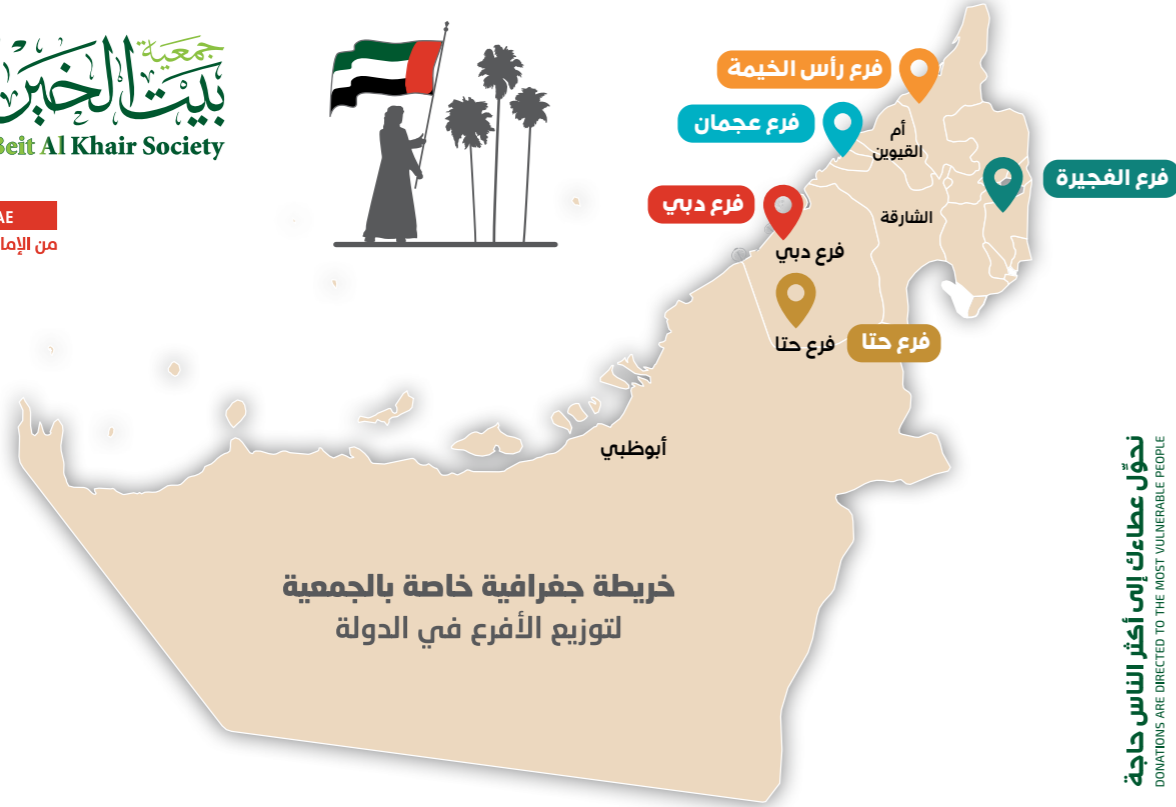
جمعية بيت الخير
Beit Al Khair Society

AE
من الإما

فرع رأس الخيمة
فرع عجمان
أم القيوين
فرع الفجيرة
فرع دبي
الشارقة
فرع دبي
فرع حتا
فرع حتا
أبوظبي

خريطة جغرافية خاصة بالجمعية
لتوزيع الأفرع في الدولة

نحوّل عطاءك إلى أكثر الناس حاجة
DONATIONS ARE DIRECTED TO THE MOST VULNERABLE PEOPLE